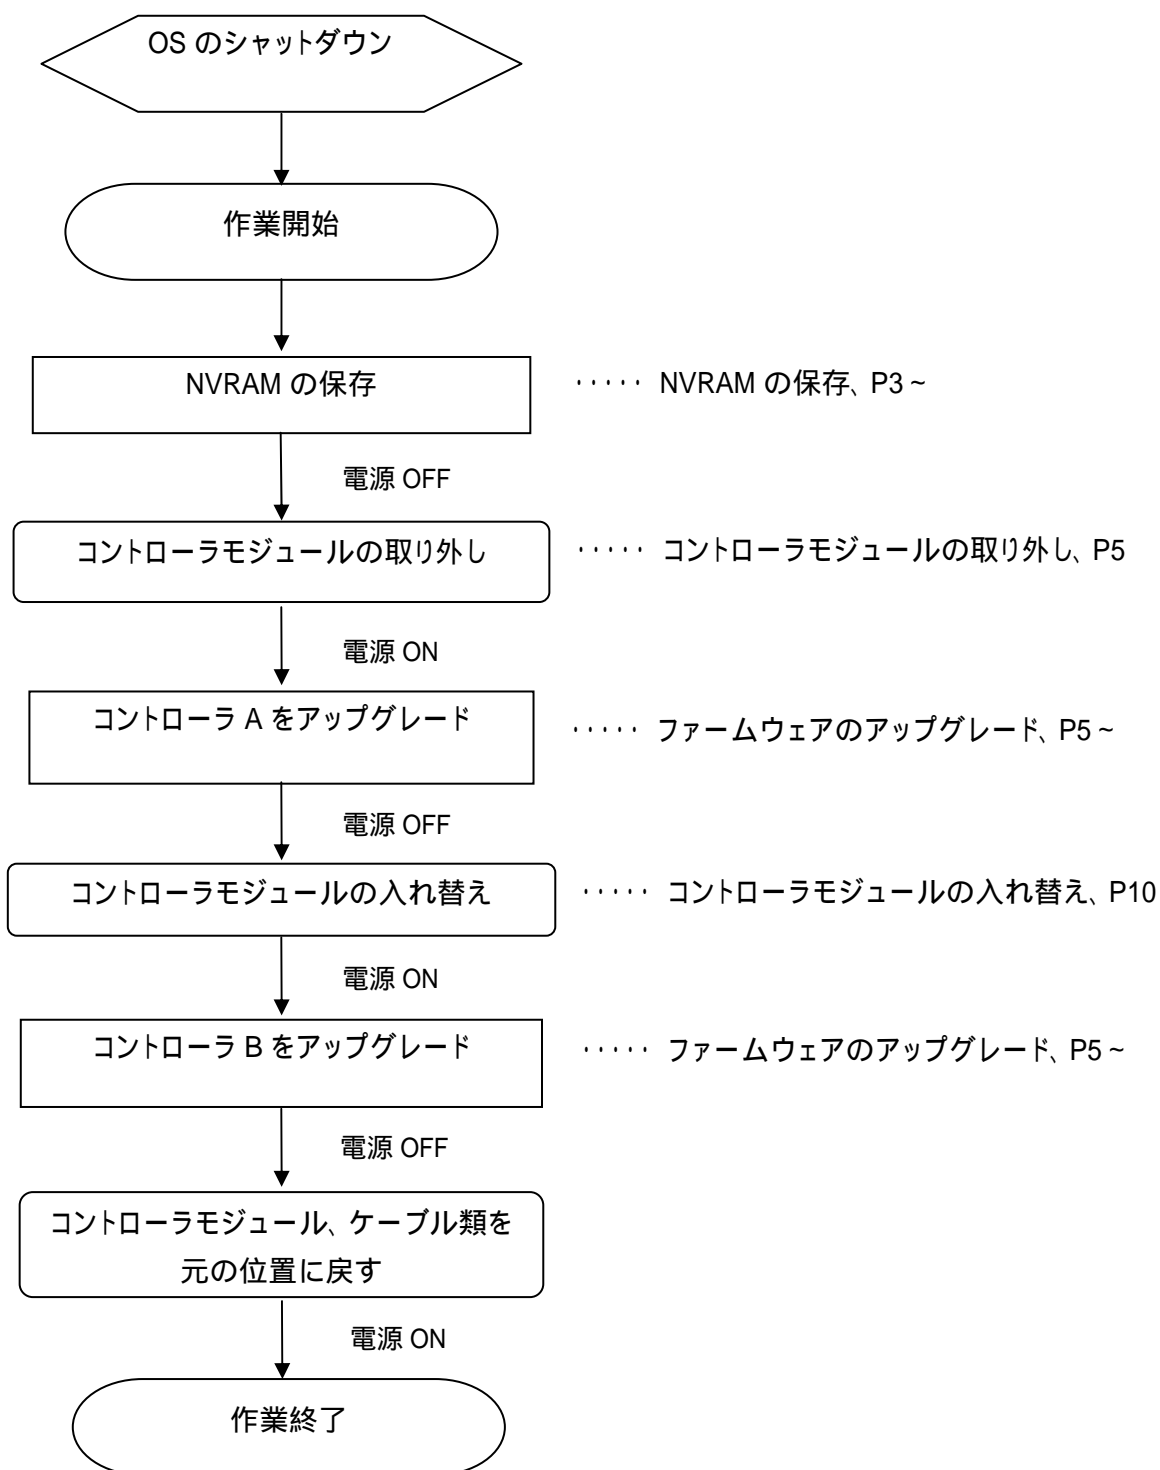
OS のシャットダウン

作業開始

NVRAM の保存

･････ NVRAM の保存、P3 ~

電源 OFF

コントローラモジュールの取り外し

･････ コントローラモジュールの取り外し、P5

電源 ON

コントローラ A をアップグレード

･････ ファームウェアのアップグレード、P5 ~

電源 OFF

コントローラモジュールの入れ替え

･････ コントローラモジュールの入れ替え、P10

電源 ON

コントローラ B をアップグレード

･････ ファームウェアのアップグレード、P5 ~

電源 OFF

コントローラモジュール、ケーブル類を元の位置に戻す

電源 ON

作業終了